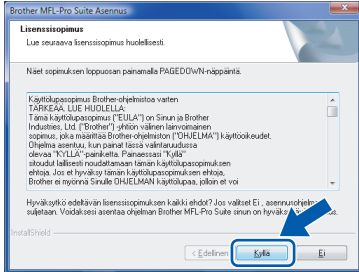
Brother MFL-Pro Suite Asennus

Lisenssisopimus
Lue seuraava lisenssisopimus huolellisesti.

Näet sopimuksen loppuosan painamalla PAGEDOWN-näppäintä.

Käyttölupasopimus Brother-ohjelmistoa varten
TÄRKEÄÄ. LUE HUOLELLA:
Tämä käyttölupasopimus ("EULA") on Sinun ja Brother Industries, Ltd. ("Brother") -yhtiön välinen lainvoimainen sopimus, joka määrittää Brother-ohjelmiston ("OHJELMA") käyttöoikeudet. Ohjelma asentuu, kun painat tässä valintaruudussa olevaa "KYLLÄ"-painiketta. Painaessasi "Kyllä" sitoudut laillisesti noudattamaan tämän käyttölupasopimuksen ehtoja. Jos et hyväksy tämän käyttölupasopimuksen ehtoja, Brother ei myönnä Sinulle OHJELMAN käyttölupaa, jolloin et voi

Hyväksytkö edellä olevan lisenssisopimuksen kaikki ehdot? Jos valitset Ei , asennusohjelma suljetaan. Voidaksesi asentaa ohjelman Brother MFL-Pro Suite sinun on hyväksyttävä tämä sopimus.

InstallShield

< Edellinen | Kyllä | Ei